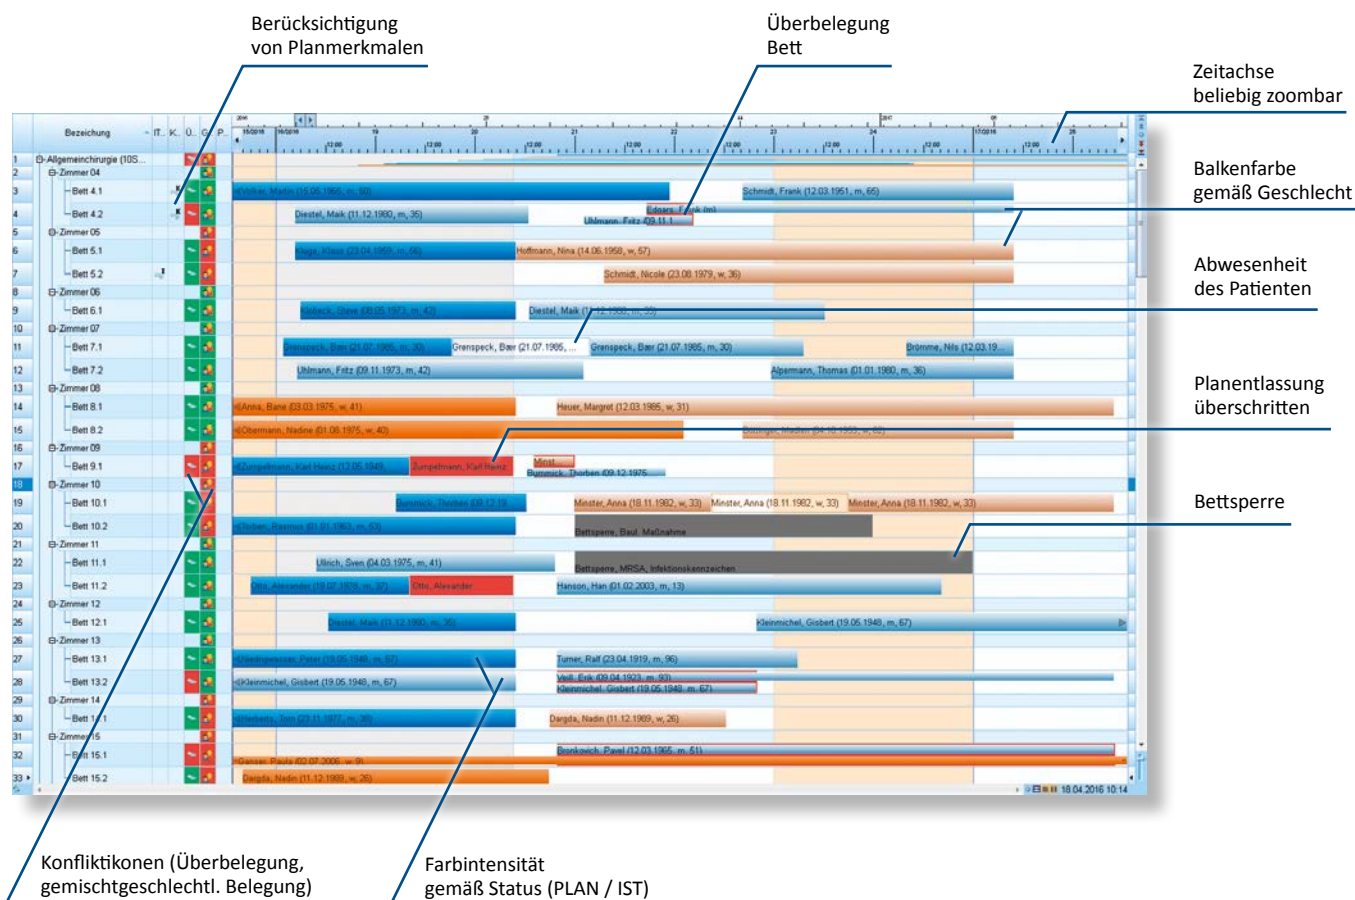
Berücksichtigung von Planmerkmalen

Überbelegung Bett

Zeitachse beliebig zoombar

Balkenfarbe gemäß Geschlecht

Abwesenheit des Patienten

Planentlassung überschritten

Bettsperre

Konfliktikonen (Überbelegung, gemischtgeschlechtl. Belegung)

Farbintensität gemäß Status (PLAN / IST)

Bezeichnung

1 Allgemeinchirurgie (10S...
2 Zimmer 04
3 Bett 4.1
4 Bett 4.2
5 Zimmer 05
6 Bett 5.1
7 Bett 5.2
8 Zimmer 06
9 Bett 6.1
10 Zimmer 07
11 Bett 7.1
12 Bett 7.2
13 Zimmer 08
14 Bett 8.1
15 Bett 8.2
16 Zimmer 09
17 Bett 9.1
18 Zimmer 10
19 Bett 10.1
20 Bett 10.2
21 Zimmer 11
22 Bett 11.1
23 Bett 11.2
24 Zimmer 12
25 Bett 12.1
26 Zimmer 13
27 Bett 13.1
28 Bett 13.2
29 Zimmer 14
30 Bett 14.1
31 Zimmer 15
32 Bett 15.1
33 Bett 15.2

Volker, Martin (15.06.1965, m, 60)
Schmidt, Frank (12.03.1951, m, 65)
Diestel, Maik (11.12.1980, m, 35)
Uhlmann, Fritz (09.11.
Kluge, Klaus (23.04.1959, m, 56)
Hoffmann, Nina (14.06.1958, w, 57)
Schmidt, Nicole (23.08.1979, w, 36)
Diestel, Maik (11.12.1980, m, 35)
Grenspeck, Bær (21.07.1985, m, 30)
Grenspeck, Bær (21.07.1985, ...
Grenspeck, Bær (21.07.1985, m, 30)
Brömme, Nils (12.03.19...
Uhlmann, Fritz (09.11.1973, m, 42)
Alpermann, Thomas (01.01.1980, m, 36)
Anna, Bane (03.03.1975, w, 41)
Heuer, Margret (12.03.1985, w, 31)
Obermann, Nadine (01.06.1975, w, 40)
Zumpelmann, Karl Heinz (12.06.1949,
Zumpelmann, Karl Heinz
Bummick, Thorben (09.12.1975
Minster, Anna (18.11.1982, w, 33)
Minster, Anna (18.11.1982, w, 33)
Minster, Anna (18.11.1982, w, 33)
Bettsperre, Baul. Maßnahme
Ullrich, Sven (04.03.1975, m, 41)
Bettsperre, MRSA, Infektionskennzeichen
Otto, Alexander
Hanson, Han (01.02.2003, m, 13)
Diestel, Maik (11.12.1980, m, 35)
Kleinmichel, Gisbert (19.05.1948, m, 67)
Turner, Ralf (23.04.1919, m, 96)
Kleinmichel, Gisbert (19.05.1948, m, 67)
Veit, Erik (09.04.1923, m, 93)
Kleinmichel, Gisbert (19.05.1948, m, 67)
Dargda, Nadin (11.12.1989, w, 26)
Bronkovich, Pavel (12.03.1965, m, 51)
Dargda, Nadin (11.12.1989, w, 26)

18.04.2016 10:14